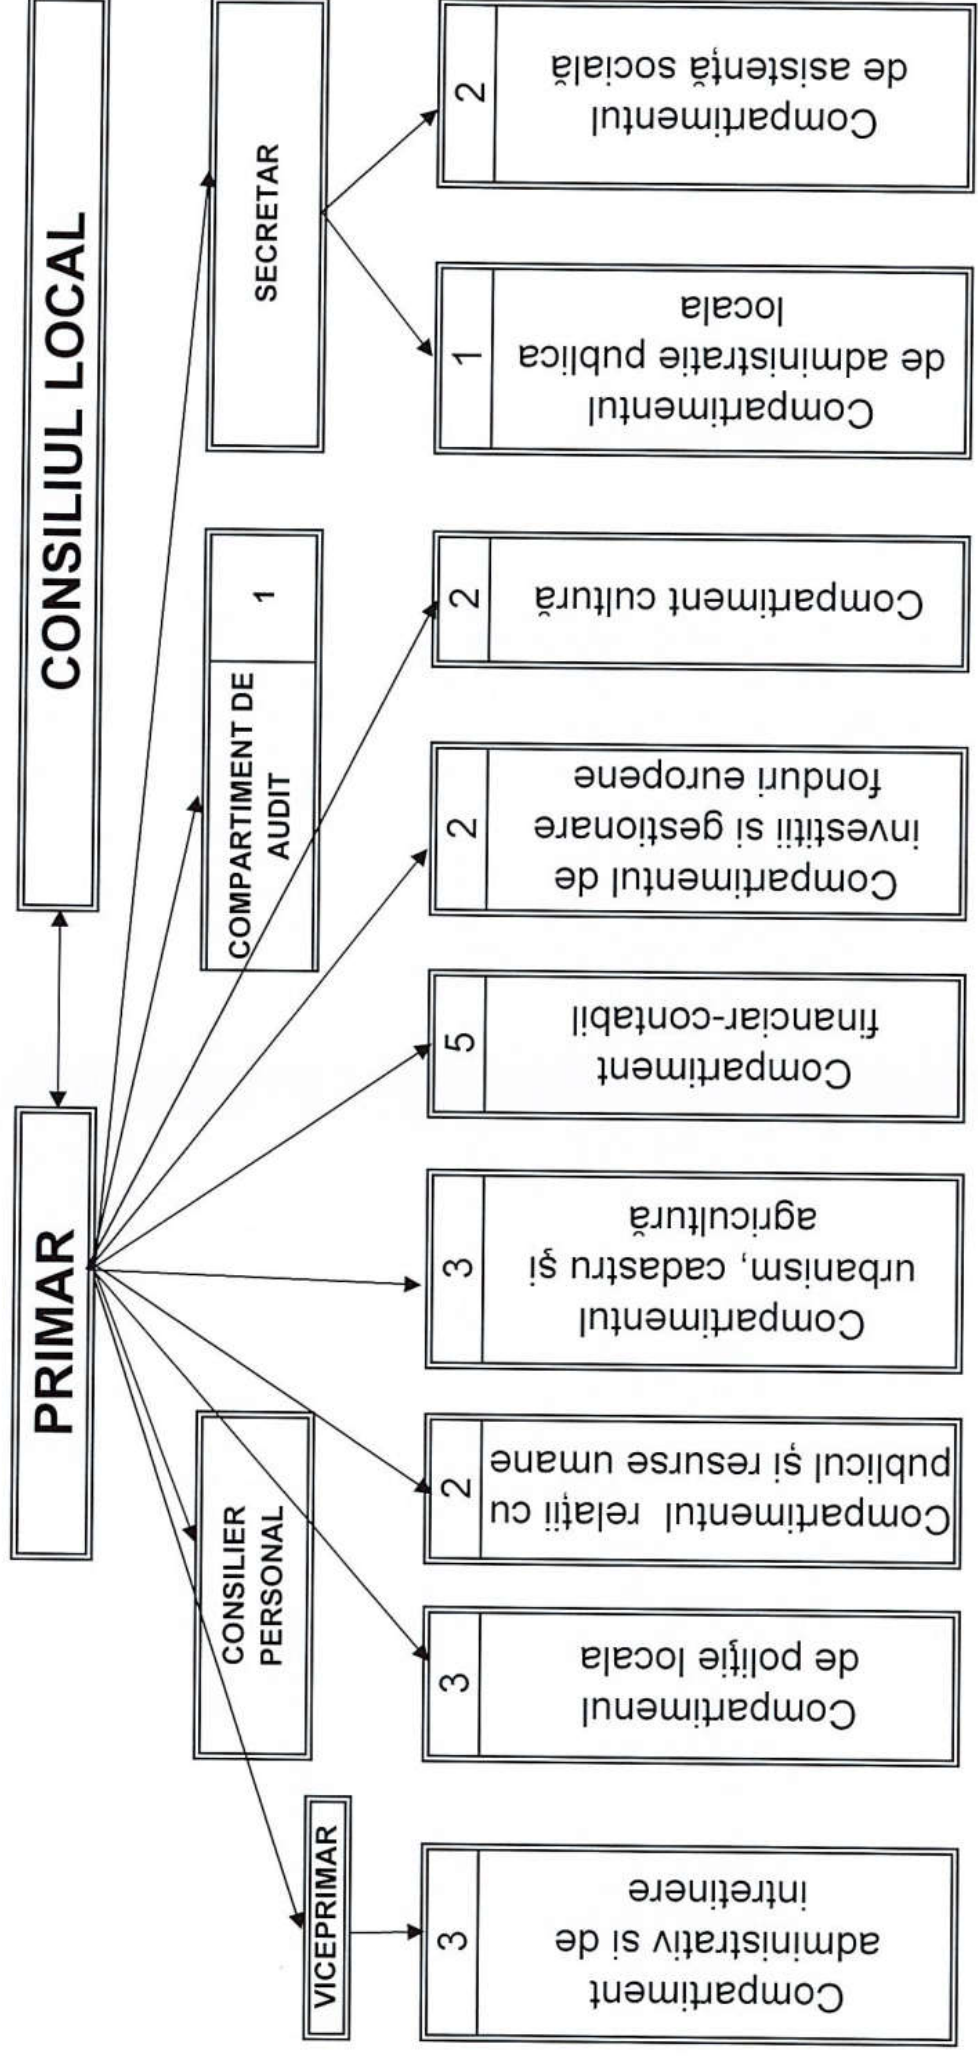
CONSILIUL LOCAL

PRIMAR

SECRETAR

COMPARTIMENT DE AUDIT 1

CONSILIER PERSONAL

VICEPRIMAR

Compartimentul de asistență socială 2

Compartimentul de administratie publica locala 1

Compartiment cultură 2

Compartimentul de investiții și gestionare fonduri europene 2

Compartiment financiar-contabil 5

Compartimentul urbanism, cadastru și agricultură 3

Compartimentul relații cu publicul și resurse umane 2

Compartimenul de poliție locala 3

Compartiment administrativ și de intreținere 3